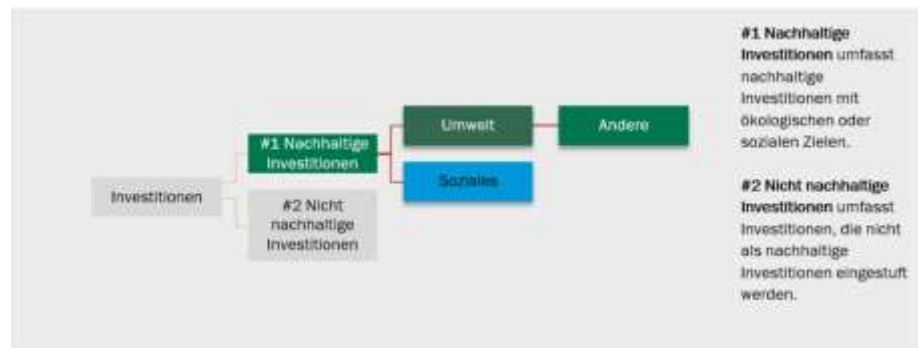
Investitionen

#1 Nachhaltige Investitionen

#2 Nicht nachhaltige Investitionen

Umwelt

Soziales

Andere

**#1 Nachhaltige Investitionen** umfasst nachhaltige Investitionen mit ökologischen oder sozialen Zielen.

**#2 Nicht nachhaltige Investitionen** umfasst Investitionen, die nicht als nachhaltige Investitionen eingestuft werden.